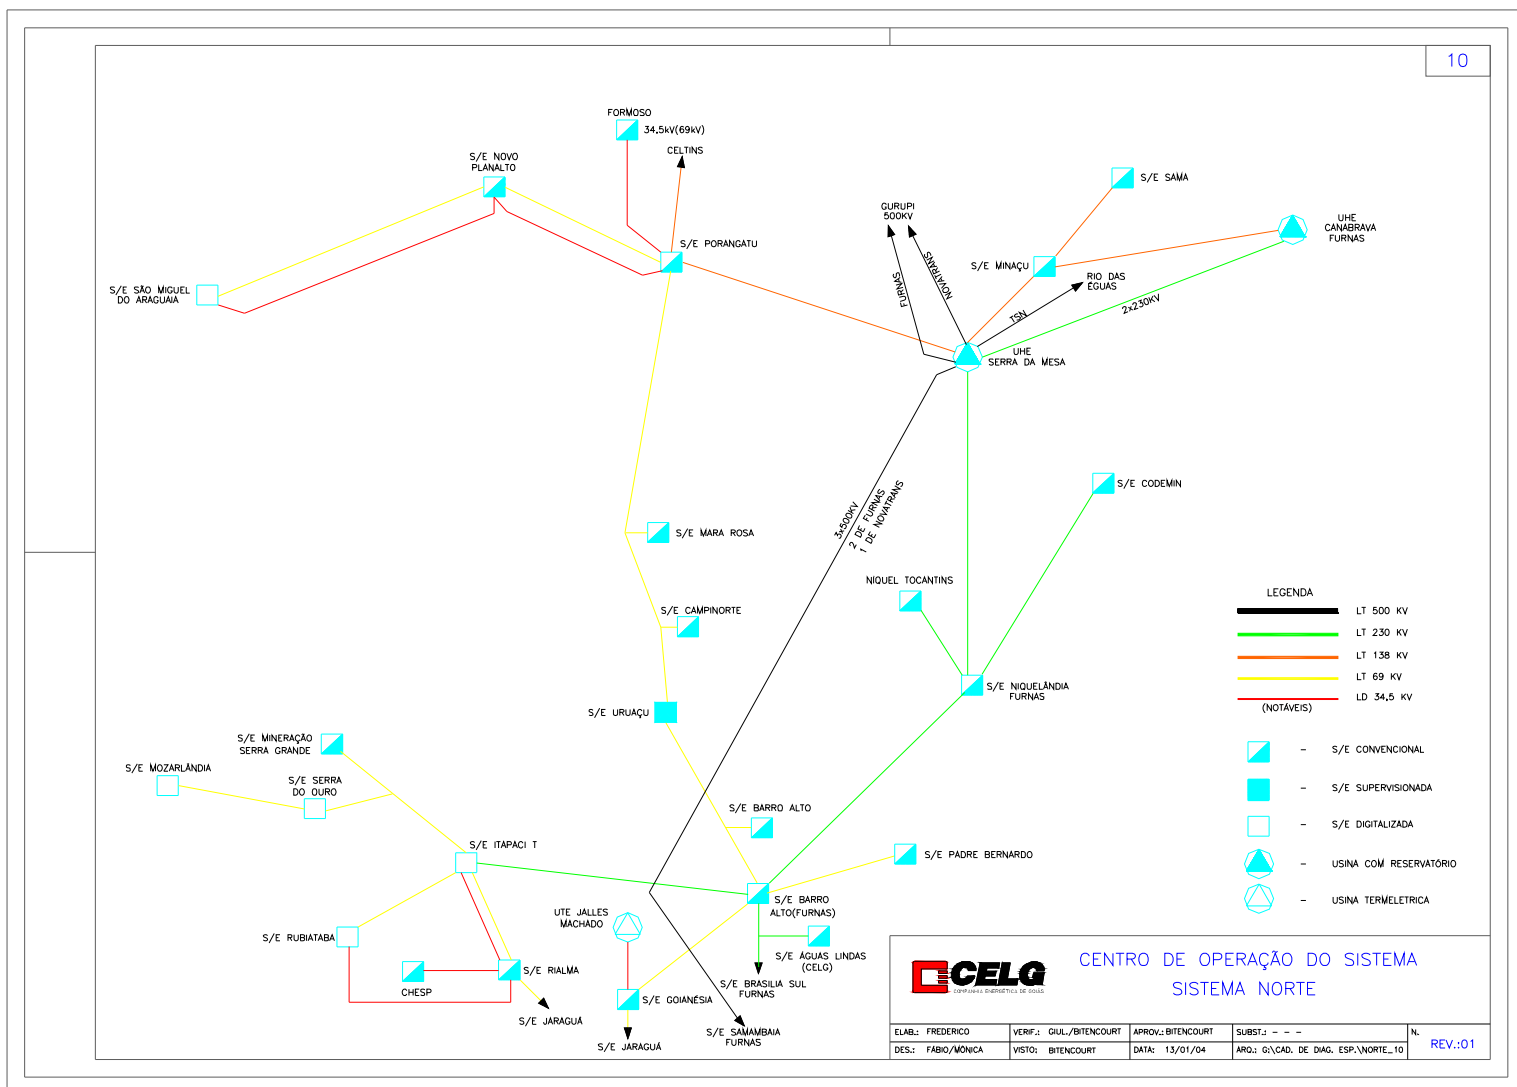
10

FORMOSO
34,5kV(69kV)
CELTINS
S/E NOVO PLANALTO
S/E PORANGATU
S/E SÃO MIGUEL DO ARAGUAIA
GURUPI 500KV
FURNAS
NOVATRANS
S/E SAMA
S/E MINAÇU
UHE CANABRAVA FURNAS
RIO DAS ÉGUAS
TSN
2x230KV
UHE SERRA DA MESA
3x500KV 2 DE FURNAS 1 DE NOVATRANS
S/E CODEMIN
S/E MARA ROSA
S/E CAMPINORTE
NIQUEL TOCANTINS
S/E NIQUELÂNDIA FURNAS
S/E URUAÇU
S/E MINERAÇÃO SERRA GRANDE
S/E MOZARLÂNDIA
S/E SERRA DO OURO
S/E BARRO ALTO
S/E ITAPACI T
S/E PADRE BERNARDO
S/E BARRO ALTO(FURNAS)
UTE JALLES MACHADO
S/E ÁGUAS LINDAS (CELG)
S/E RUBIATABA
S/E BRASILIA SUL FURNAS
S/E RIALMA
CHESP
S/E GOIANÉSIA
S/E JARAGUÁ
S/E SAMAMBAIA FURNAS
S/E JARAGUÁ

LEGENDA
LT 500 KV
LT 230 KV
LT 138 KV
LT 69 KV
LD 34,5 KV
(NOTÁVEIS)
- S/E CONVENCIONAL
- S/E SUPERVISIONADA
- S/E DIGITALIZADA
- USINA COM RESERVATÓRIO
- USINA TERMELETRICA

CELG COMPANHIA ENERGÉTICA DE GOIÁS
CENTRO DE OPERAÇÃO DO SISTEMA
SISTEMA NORTE

| ELAB.: FREDERICO | VERIF.: GIUL./BITENCOURT | APROV.: BITENCOURT | SUBST.: - - - | N. |
|---|---|---|---|---|
| DES.: FÁBIO/MÔNICA | VISTO: BITENCOURT | DATA: 13/01/04 | ARQ.: G:\CAD. DE DIAG. ESP.\NORTE_10 | REV.:01 |